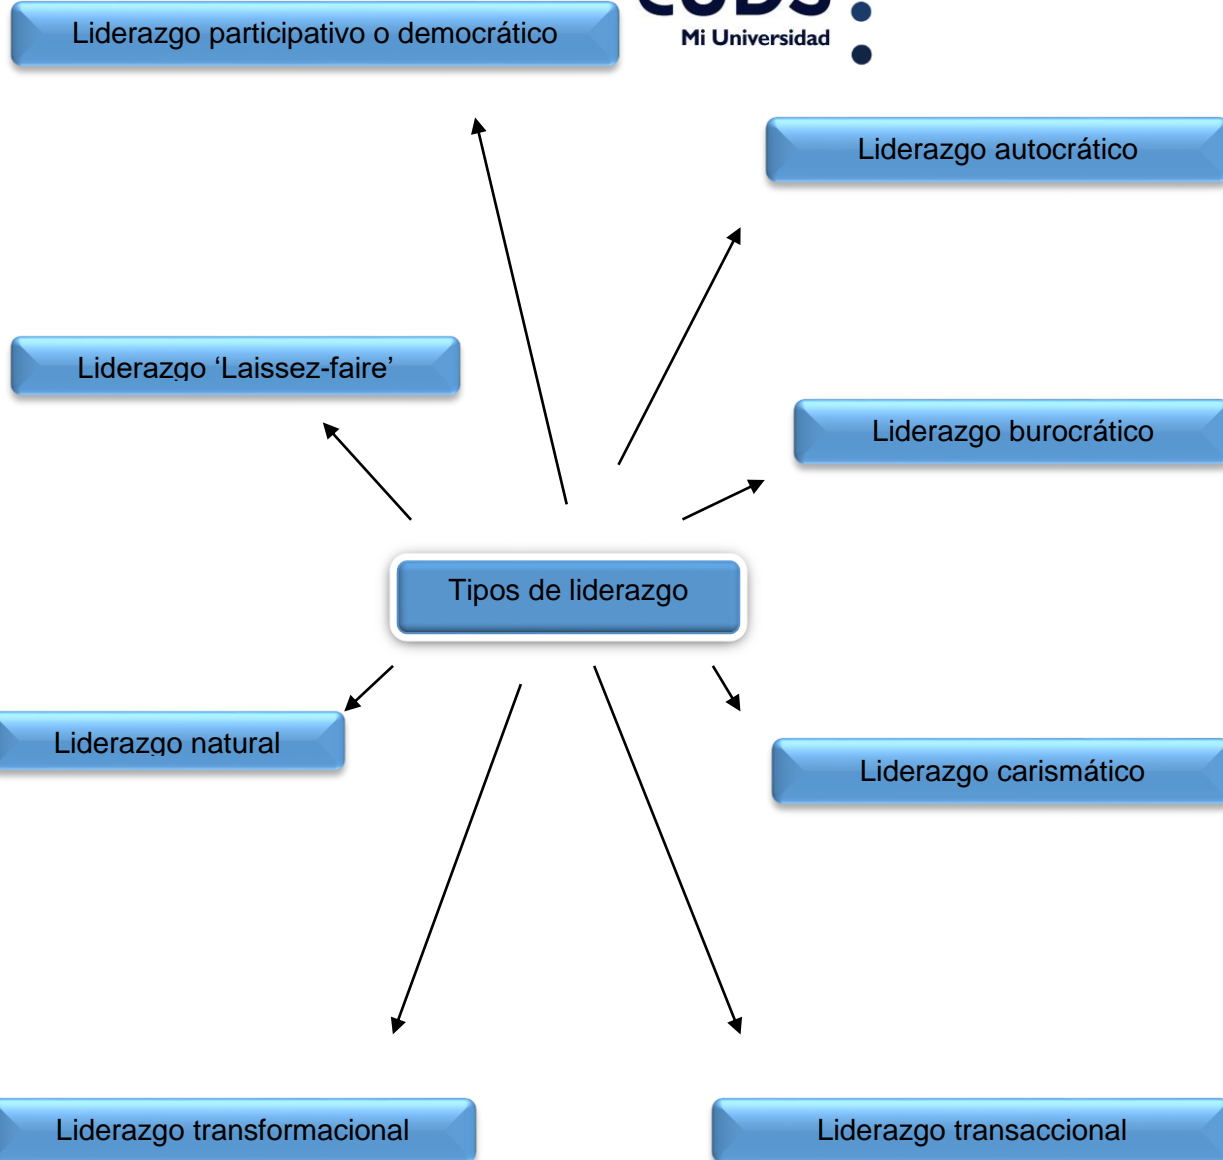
Liderazgo participativo o democrático

Mi Universidad

Liderazgo autocrático

Liderazgo 'Laissez-faire'

Liderazgo burocrático

Tipos de liderazgo

Liderazgo natural

Liderazgo carismático

Liderazgo transformacional

Liderazgo transaccional